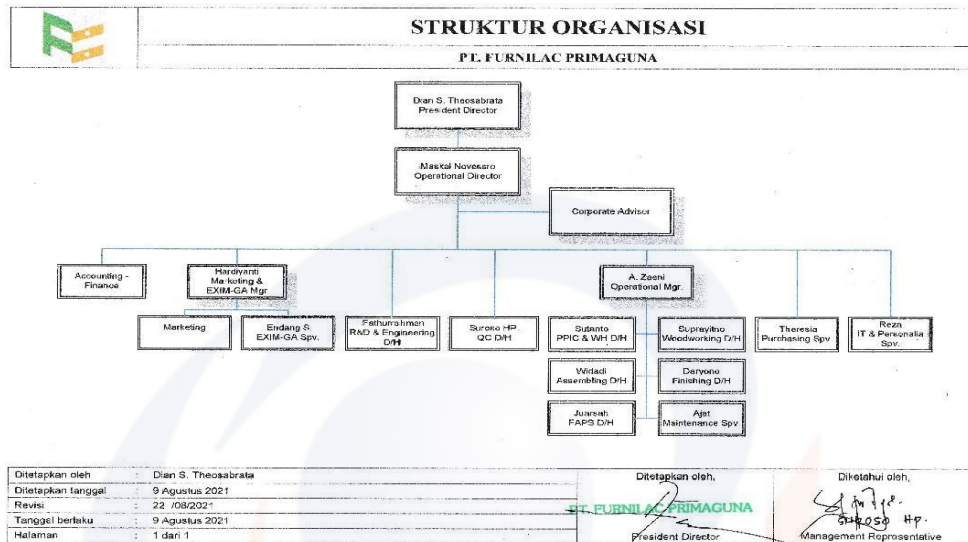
STRUKTUR ORGANISASI

PT. FURNILAC PRIMAGUNA

Dian S. Theosabrata
President Director

Maskal Novesro
Operational Director

Corporate Advisor

Accounting - Finance

Hardiyanti
Marketing & EXIM-GA Mgr

Marketing

Endang S.
EXIM-GA Spv.

Fathurrahman
R&D & Engineering D/H

Suroso HP.
QC D/H

A. Zaeni
Operational Mgr.

Sutanto
PPIC & WH D/H

Suprayitno
Woodworking D/H

Widadi
Assembling D/H

Daryono
Finishing D/H

Juarsah
FAPS D/H

Ajat
Maintenance Spv

Theresia
Purchasing Spv

Reza
IT & Personalia Spv.

| | | |
|---|---|---|
| Ditetapkan oleh | : | Dian S. Theosabrata |
| Ditetapkan tanggal | : | 9 Agustus 2021 |
| Revisi | : | 22 /08/2021 |
| Tanggal berlaku | : | 9 Agustus 2021 |
| Halaman | : | 1 dari 1 |

Ditetapkan oleh,
PT. FURNILAC PRIMAGUNA
President Director

Diketahui oleh,
SUROSO HP.
Management Representative